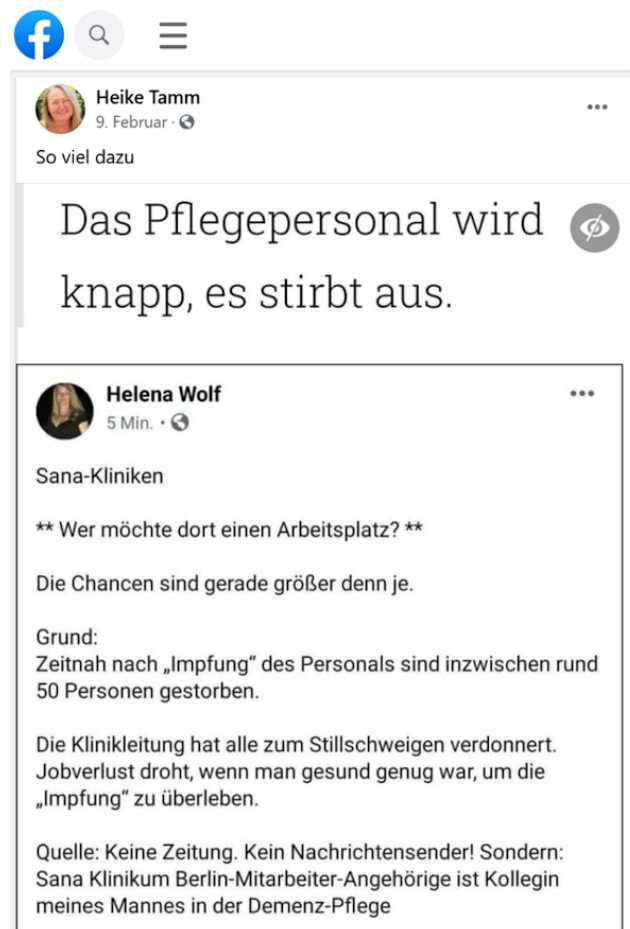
Heike Tamm
9. Februar ·

So viel dazu

Das Pflegepersonal wird knapp, es stirbt aus.

Helena Wolf
5 Min. ·

Sana-Kliniken

** Wer möchte dort einen Arbeitsplatz? **

Die Chancen sind gerade größer denn je.

Grund:
Zeitnah nach „Impfung" des Personals sind inzwischen rund 50 Personen gestorben.

Die Klinikleitung hat alle zum Stillschweigen verdonnert. Jobverlust droht, wenn man gesund genug war, um die „Impfung" zu überleben.

Quelle: Keine Zeitung. Kein Nachrichtensender! Sondern: Sana Klinikum Berlin-Mitarbeiter-Angehörige ist Kollegin meines Mannes in der Demenz-Pflege